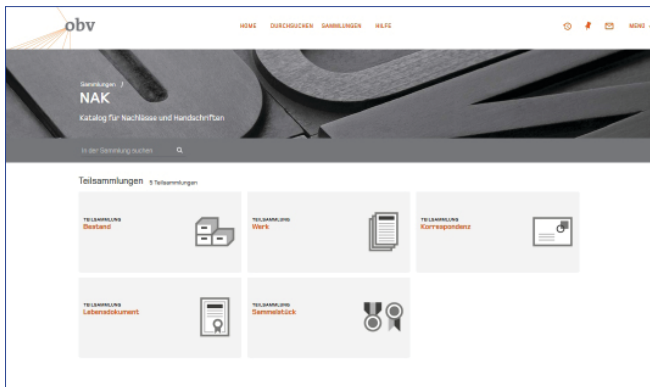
obv

HOME DURCHSUCHEN SAMMLUNGEN HILFE

MENÜ

Sammlungen /

NAK

Katalog für Nachlässe und Handschriften

In der Sammlung suchen

Teilsammlungen 5 Teilsammlungen

TEILSAMMLUNG
Bestand

TEILSAMMLUNG
Werk

TEILSAMMLUNG
Korrespondenz

TEILSAMMLUNG
Lebensdokument

TEILSAMMLUNG
Sammelstück